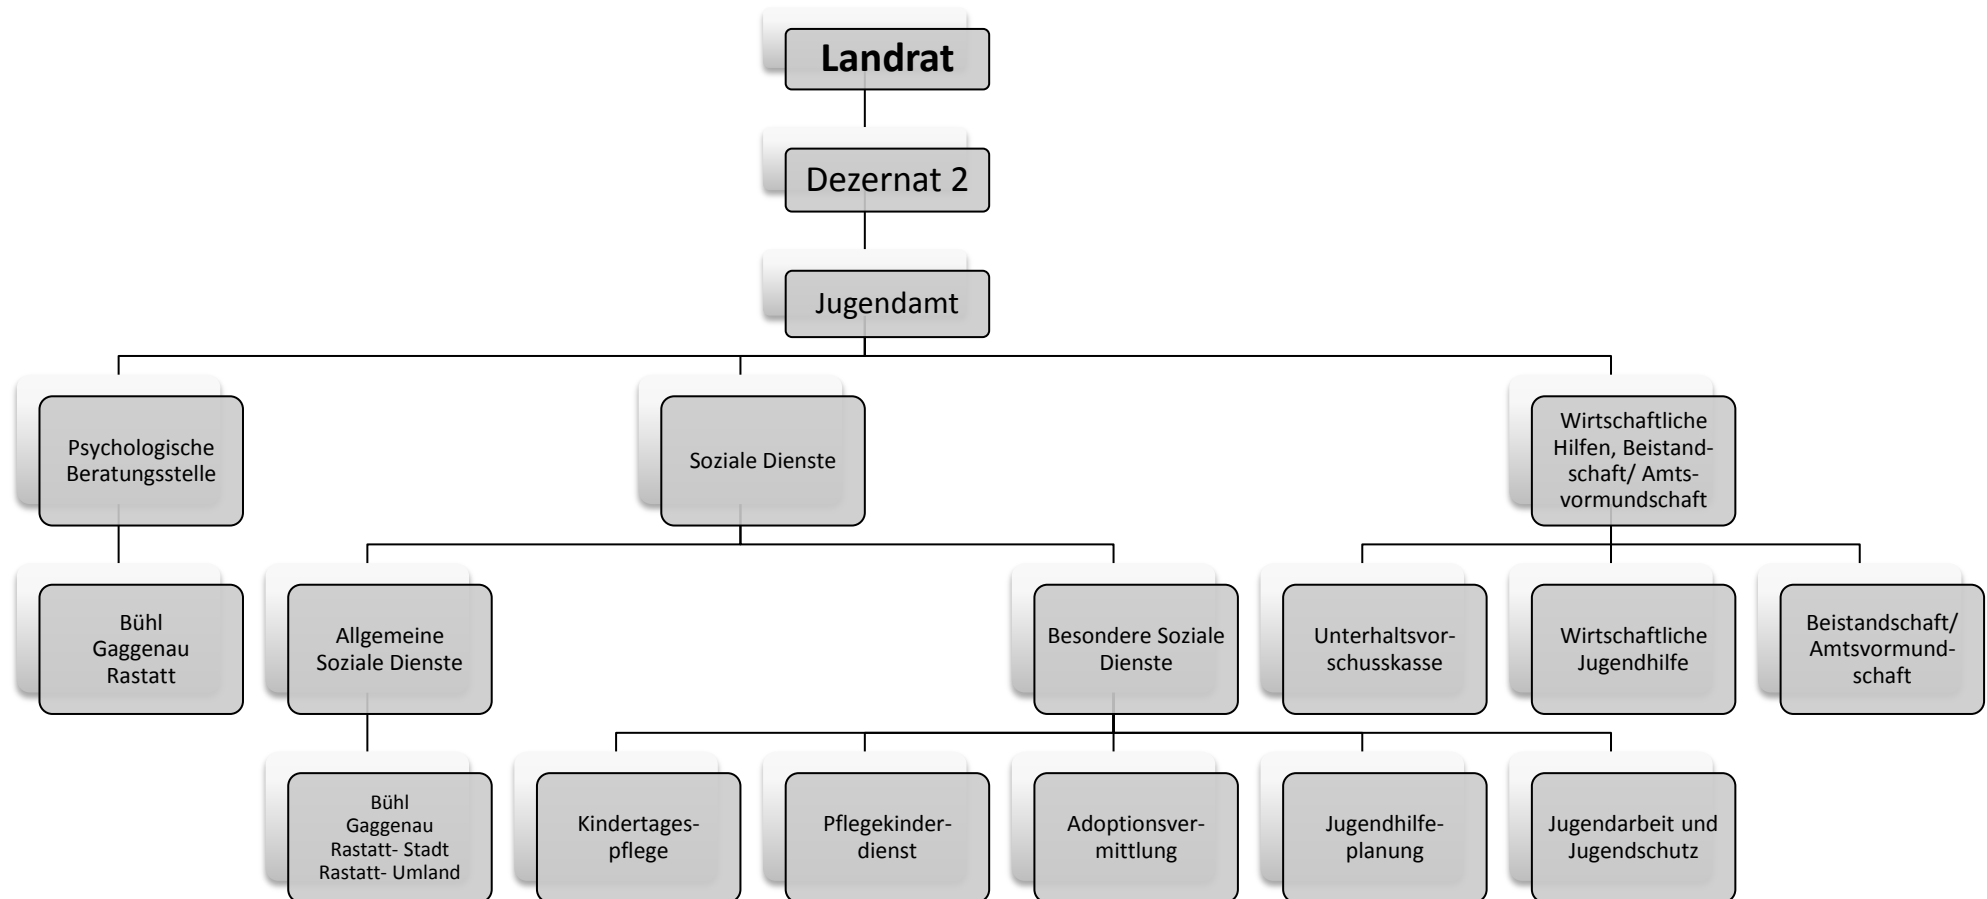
Landrat

Dezernat 2

Jugendamt

Psychologische Beratungsstelle

Bühl
Gaggenau
Rastatt

Soziale Dienste

Allgemeine Soziale Dienste

Bühl
Gaggenau
Rastatt- Stadt
Rastatt- Umland

Besondere Soziale Dienste

Kindertagespflege

Pflegekinderdienst

Adoptionsvermittlung

Jugendhilfeplanung

Jugendarbeit und Jugendschutz

Wirtschaftliche Hilfen, Beistandschaft/ Amtsvormundschaft

Unterhaltsvorschusskasse

Wirtschaftliche Jugendhilfe

Beistandschaft/ Amtsvormundschaft